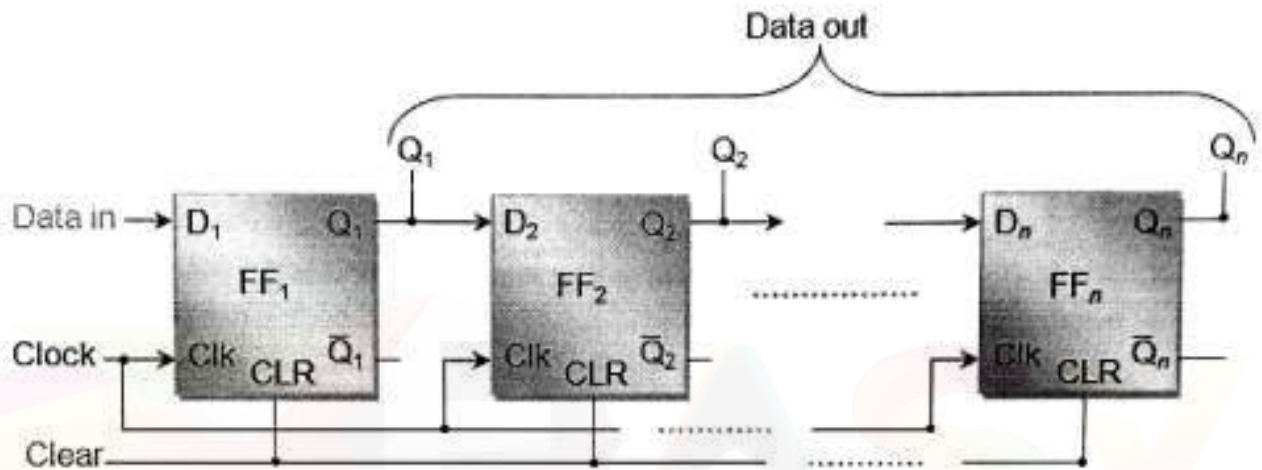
Data out

$Q_1$

$Q_2$

$Q_n$

Data in

$D_1$

$Q_1$

$FF_1$

Clk

CLR

$\overline{Q}_1$

$D_2$

$Q_2$

$FF_2$

Clk

CLR

$\overline{Q}_2$

$D_n$

$Q_n$

$FF_n$

Clk

CLR

$\overline{Q}_n$

Clock

Clear